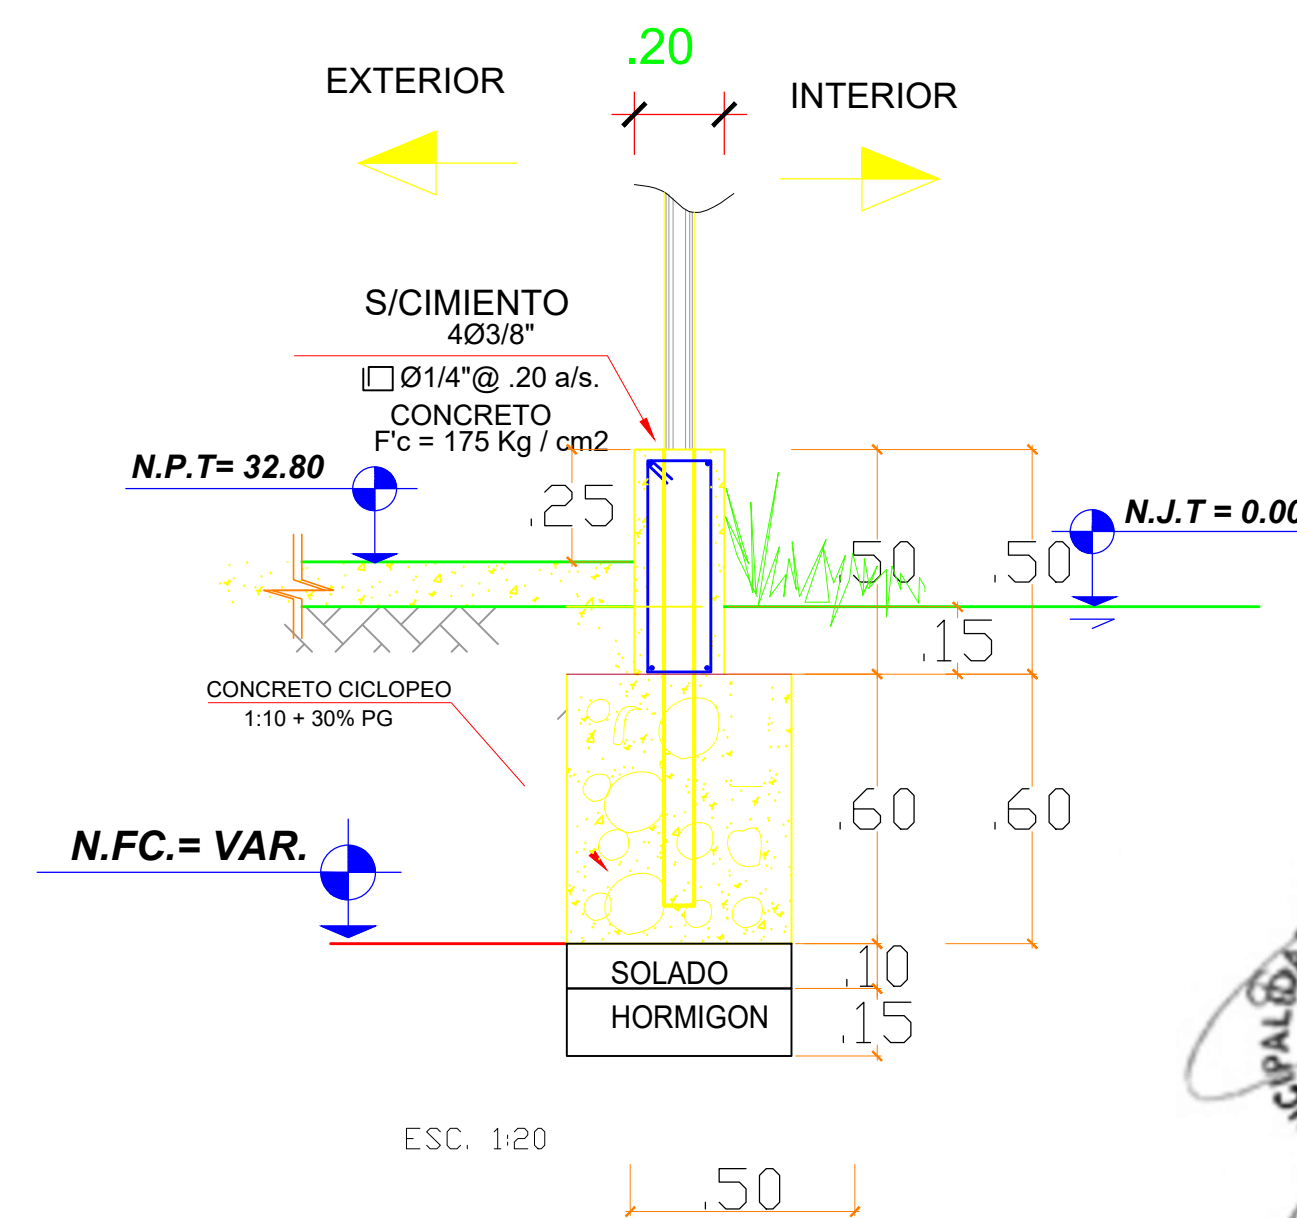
.20

EXTERIOR

INTERIOR

S/CIMIENTO
4Ø3/8"
Ø1/4"@ .20 a/s.
CONCRETO
F'c = 175 Kg / cm2

N.P.T= 32.80

.25

.50

.50

N.J.T = 0.0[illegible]

.15

CONCRETO CICLOPEO
1:10 + 30% PG

.60

.60

N.FC.= VAR.

SOLADO

.10

HORMIGON

.15

ESC. 1:20

.50

CIPALID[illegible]